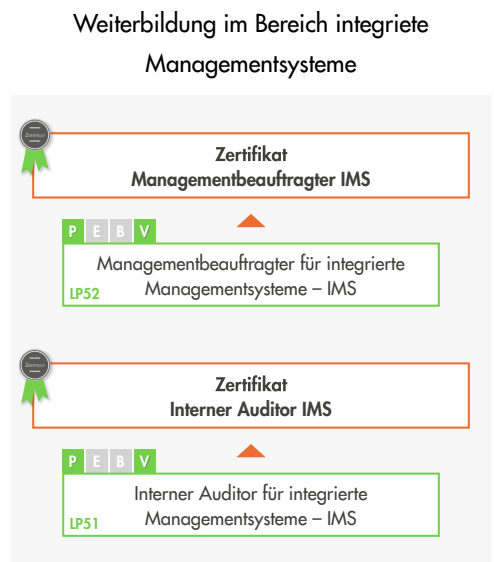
Weiterbildung im Bereich integriete Managementsysteme

Zertifikat
Managementbeauftragter IMS

P E B V

Managementbeauftragter für integrierte Managementsysteme – IMS
LP52

Zertifikat
Interner Auditor IMS

P E B V

Interner Auditor für integrierte Managementsysteme – IMS
LP51